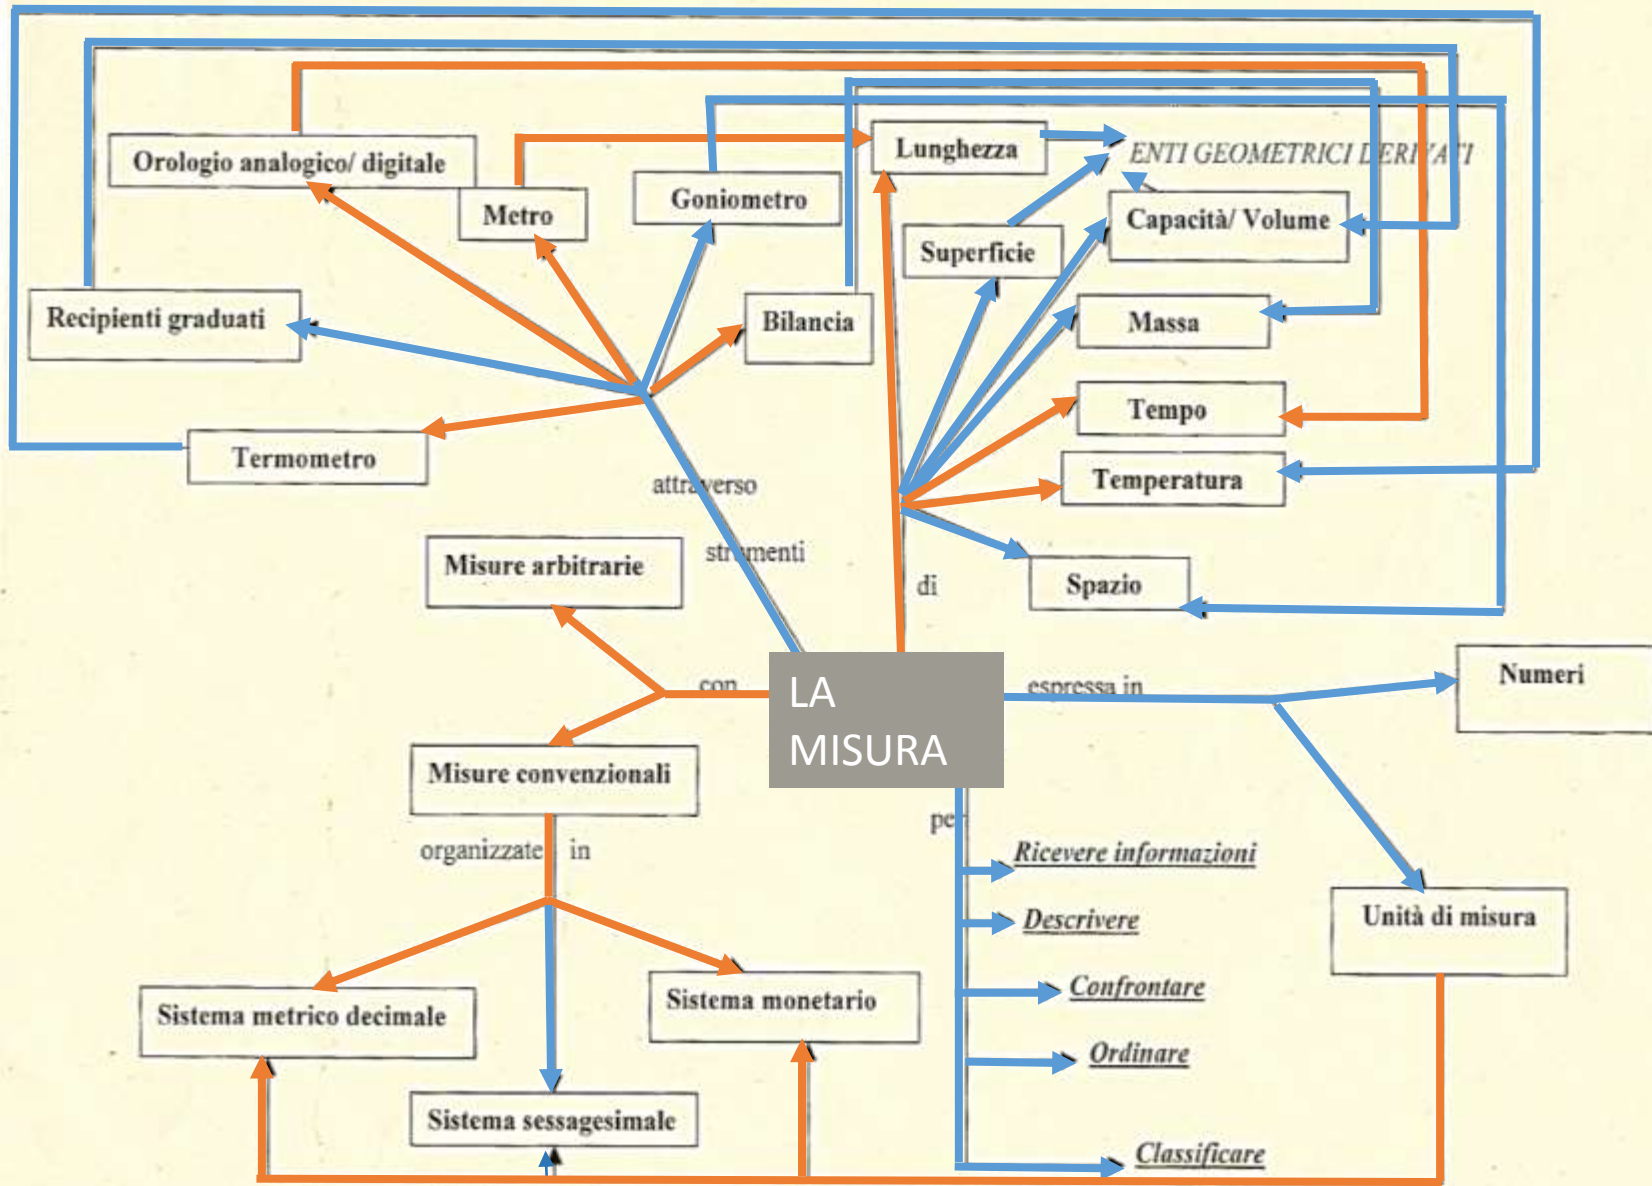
Orologio analogico/ digitale

Metro

Goniometro

Lunghezza

ENTI GEOMETRICI DERIVATI

Capacità/ Volume

Superficie

Recipienti graduati

Bilancia

Massa

Tempo

Termometro

Temperatura

attraverso

strumenti

Misure arbitrarie

di

Spazio

con

LA MISURA

espressa in

Numeri

Misure convenzionali

organizzate in

per

Ricevere informazioni

Descrivere

Unità di misura

Confrontare

Ordinare

Sistema metrico decimale

Sistema monetario

Sistema sessagesimale

Classificare